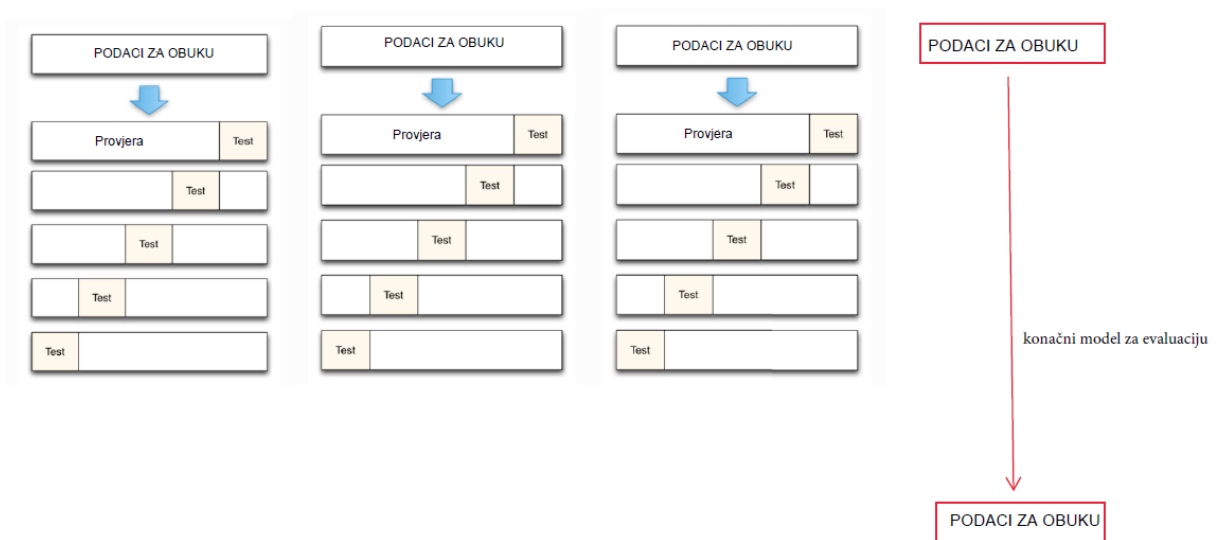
PODACI ZA OBUKU

Provjera | Test

Test

Test

Test

Test

PODACI ZA OBUKU

Provjera | Test

Test

Test

Test

Test

PODACI ZA OBUKU

Provjera | Test

Test

Test

Test

Test

PODACI ZA OBUKU

konačni model za evaluaciju

PODACI ZA OBUKU